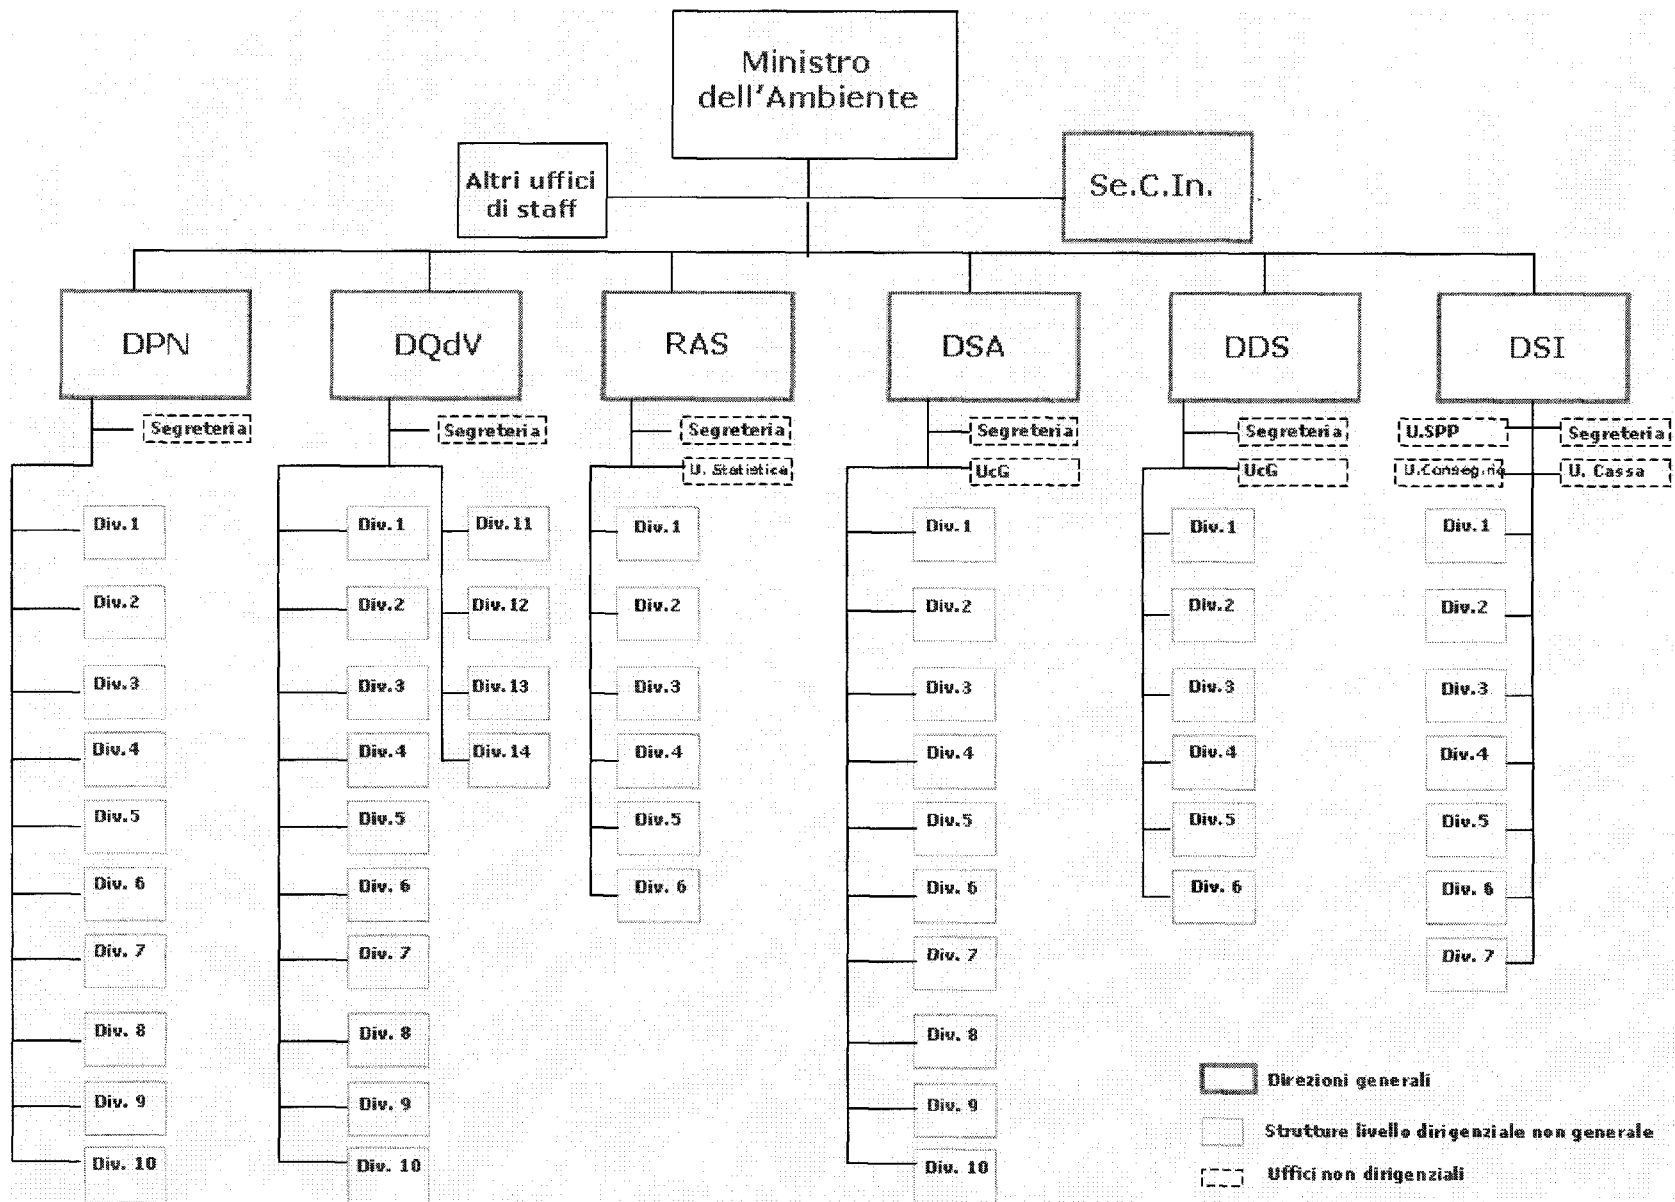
Ministro dell'Ambiente

Altri uffici di staff

Se.C.In.

DPN

Segreteria

Div. 1

Div. 2

Div. 3

Div. 4

Div. 5

Div. 6

Div. 7

Div. 8

Div. 9

Div. 10

DQdV

Segreteria

Div. 1

Div. 2

Div. 3

Div. 4

Div. 5

Div. 6

Div. 7

Div. 8

Div. 9

Div. 10

Div. 11

Div. 12

Div. 13

Div. 14

RAS

Segreteria

U. Statistica

Div. 1

Div. 2

Div. 3

Div. 4

Div. 5

Div. 6

DSA

Segreteria

UcG

Div. 1

Div. 2

Div. 3

Div. 4

Div. 5

Div. 6

Div. 7

Div. 8

Div. 9

Div. 10

DDS

Segreteria

UcG

Div. 1

Div. 2

Div. 3

Div. 4

Div. 5

Div. 6

DSI

U.SPP

Segreteria

U.Conseg.ne

U. Cassa

Div. 1

Div. 2

Div. 3

Div. 4

Div. 5

Div. 6

Div. 7

Direzioni generali

Strutture livello dirigenziale non generale

Uffici non dirigenziali